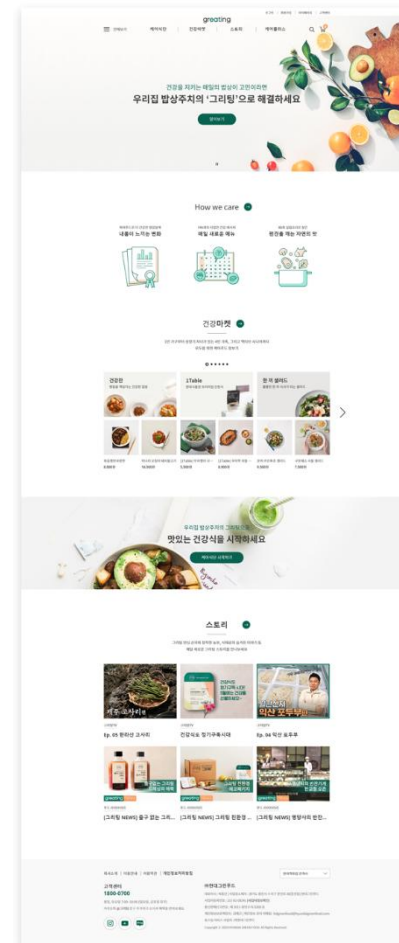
greating

전체보기 | 헬씨마켓 | 건강밥상 | 스토리 | 케어플러스

건강을 지키는 매일의 밥상이 고민이라면
우리집 밥상주치의 '그리팅'으로 해결하세요

How we care

내몸이 느끼는 변화 | 매일 새로운 메뉴 | 원칙을 깨는 자연의 맛

건강마켓

건강한 | 1Table | 한 끼 샐러드

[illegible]

우리집 밥상주치의 그리팅으로
맛있는 건강식을 시작하세요

스토리

Ep. 05 한라산 고사리 | 건강식도 정기구독시대 | Ep. 04 익산 모두부

[그리팅 NEWS] 출구 없는 그리... | [그리팅 NEWS] 그리팅 친환경 ... | [그리팅 NEWS] 명절사의 완전...

고객센터
1800-0700

현대그린푸드